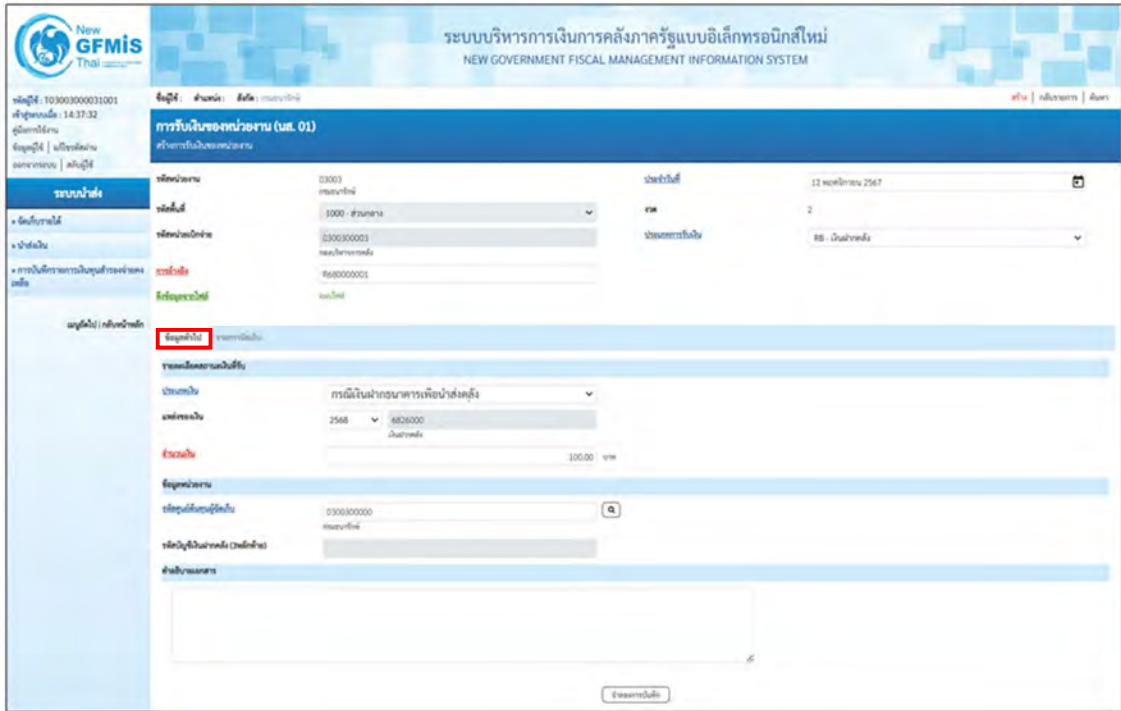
New GFMIS Thai

ระบบบริหารการเงินการคลังภาครัฐแบบอิเล็กทรอนิกส์ใหม่
NEW GOVERNMENT FISCAL MANAGEMENT INFORMATION SYSTEM

รหัสผู้ใช้ : 0300300000031001
เข้าสู่ระบบเมื่อ : 14:37:32
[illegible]
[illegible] | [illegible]
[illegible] | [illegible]

ระบบนำส่ง
» จัดเก็บรายได้
» นำส่งเงิน
» การบันทึกรายการเงินทุนสำรองจ่ายคงเหลือ

เมนูถัดไป | กลับหน้าหลัก

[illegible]

สร้าง | ค้นหารายการ | ค้นหา

การรับเงินของหน่วยงาน (นส. 01)
สร้างการรับเงินของหน่วยงาน

รหัสหน่วยงาน 03003 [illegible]
วันที่เอกสาร 12 พฤศจิกายน 2567
รหัสพื้นที่ 1000 - ส่วนกลาง
งวด 2
รหัสหน่วยเบิกจ่าย 0300300003 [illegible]
ประเภทการรับเงิน RB - เงินฝากคลัง
การอ้างอิง R680000001
สิทธิ์ข้อมูลรายการใหม่ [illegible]

ข้อมูลทั่วไป รายการเงินรับ

รายละเอียดรายการเงินที่รับ
ประเภทเงิน กรณีเงินฝากธนาคารเพื่อนำส่งคลัง
แหล่งของเงิน 2568 6826000 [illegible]
จำนวนเงิน 100.00 บาท

ข้อมูลหน่วยงาน
รหัสศูนย์ต้นทุนผู้จัดเก็บ 0300300000 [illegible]
รหัสบัญชีเงินฝากคลัง (5หลักท้าย)
คำอธิบายเอกสาร

จำลองการบันทึก